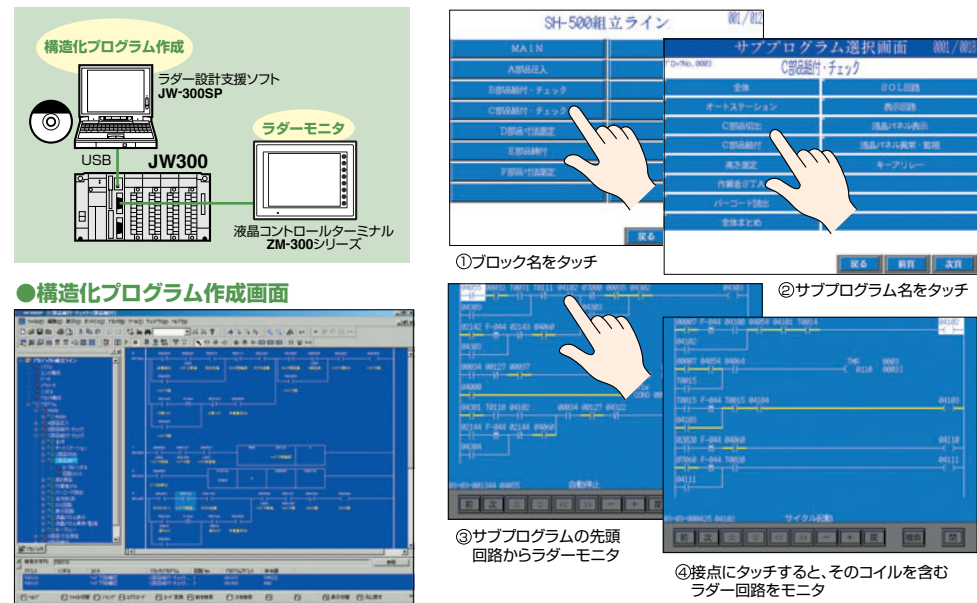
構造化プログラム作成

ラダー設計支援ソフト
JW-300SP

USB

JW300

ラダーモニタ

液晶コントロールターミナル
ZM-300シリーズ

●構造化プログラム作成画面

SH-500組立ライン
001/012

MAIN

A部品圧入

B部品組付・チェック

C部品組付・チェック

D部品寸法測定

E部品組付

F部品寸法測定

戻る

サブプログラム選択画面
0001/0003

C部品組付・チェック

全体

SOL回路

オートステーション

表示回路

C部品切出

液晶パネル表示

C部品組付

液晶パネル異常・監視

高さ測定

キープリレー

作業者STA

バーコード読出

全体まとめ

戻る
前頁
次頁

①ブロック名をタッチ

②サブプログラム名をタッチ

自動停止

サイクル起動

③サブプログラムの先頭回路からラダーモニタ

④接点にタッチすると、そのコイルを含むラダー回路をモニタ